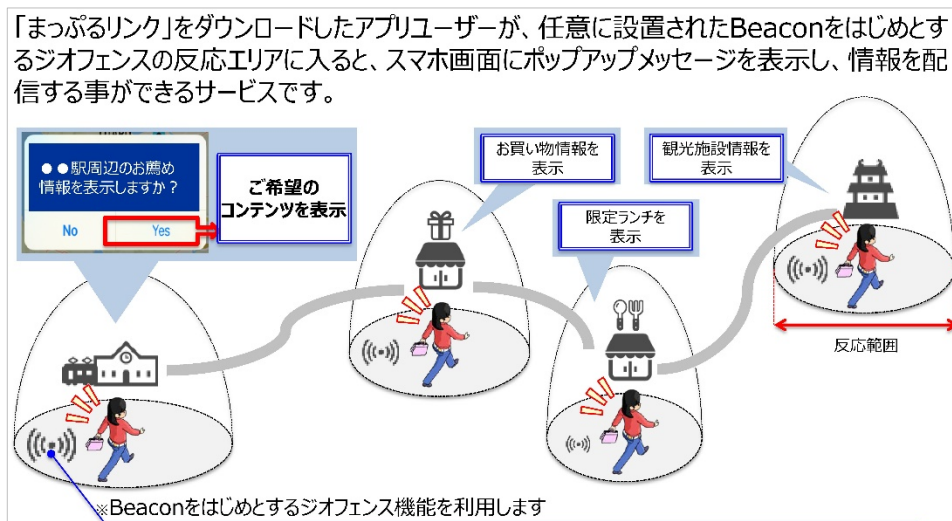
「まっぷるリンク」をダウンロードしたアプリユーザーが、任意に設置されたBeaconをはじめとするジオフェンスの反応エリアに入ると、スマホ画面にポップアップメッセージを表示し、情報を配信する事ができるサービスです。

●●駅周辺のお薦め情報を表示しますか？

No

Yes

ご希望のコンテンツを表示

お買い物情報を表示

限定ランチを表示

観光施設情報を表示

反応範囲

※Beaconをはじめとするジオフェンス機能を利用します